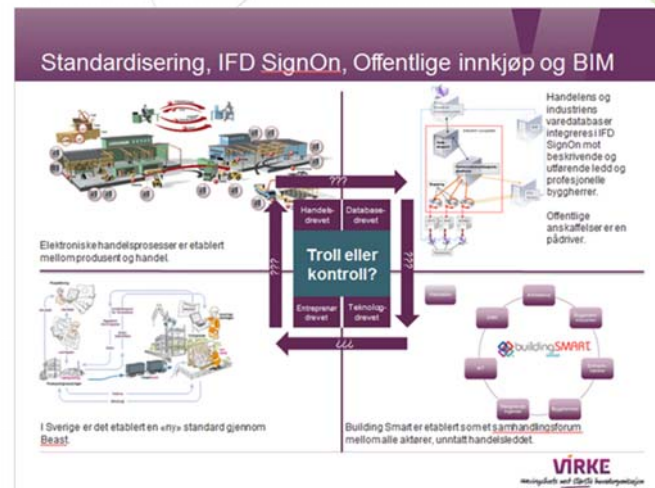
Standardisering, IFD SignOn, Offentlige innkjøp og BIM

Handelens og industriens varedatabaser integreres i IFD SignOn mot beskrivende og utførende ledd og profesjonelle byggherrer.

Offentlige anskaffelser er en pådriver.

Elektroniske handelsprosesser er etablert mellom produsent og handel.

???

Handelsdrevet

Databasedrevet

Troll eller kontroll?

Entreprenørdrevet

Teknologidrevet

???

???

¿¿¿

buildingSMART

I Sverige er det etablert en «ny» standard gjennom Beast.

Building Smart er etablert som et samhandlingsforum mellom alle aktører, unntatt handelsleddet.

VIRKE
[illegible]